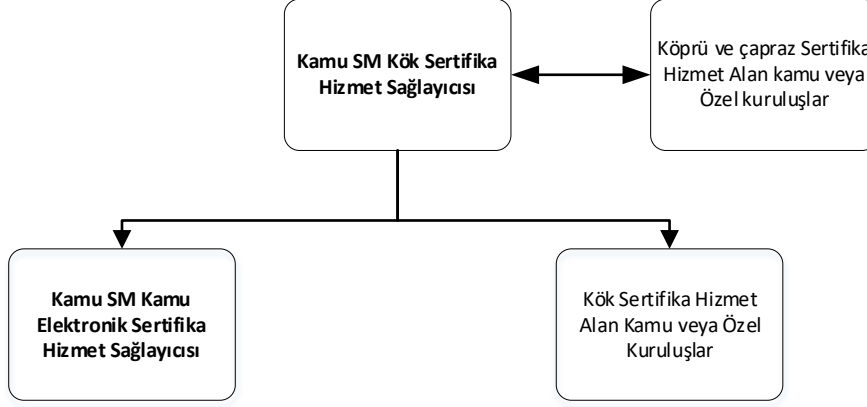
Kamu SM Kök Sertifika Hizmet Sağlayıcısı

Köprü ve çapraz Sertifika Hizmet Alan kamu veya Özel kuruluşlar

Kamu SM Kamu Elektronik Sertifika Hizmet Sağlayıcısı

Kök Sertifika Hizmet Alan Kamu veya Özel Kuruluşlar